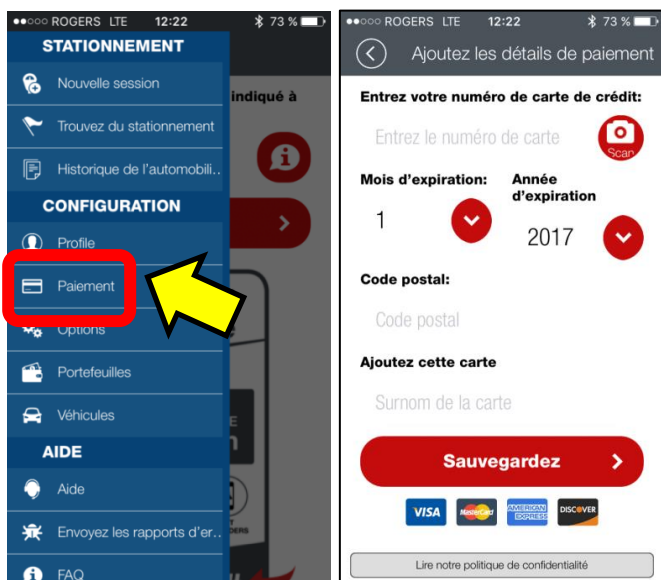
●●○○○ ROGERS LTE 12:22 73 %

STATIONNEMENT

Nouvelle session

Trouvez du stationnement

Historique de l'automobili..

CONFIGURATION

Profile

Paiement

Options

Portefeuilles

Véhicules

AIDE

Aide

Envoyez les rapports d'er..

FAQ

indiqué à

●●○○○ ROGERS LTE 12:22 73 %

Ajoutez les détails de paiement

Entrez votre numéro de carte de crédit:

Entrez le numéro de carte

Scan

Mois d'expiration:

1

Année d'expiration

2017

Code postal:

Code postal

Ajoutez cette carte

Surnom de la carte

Sauvegardez

VISA MasterCard AMERICAN EXPRESS DISCOVER

Lire notre politique de confidentialité